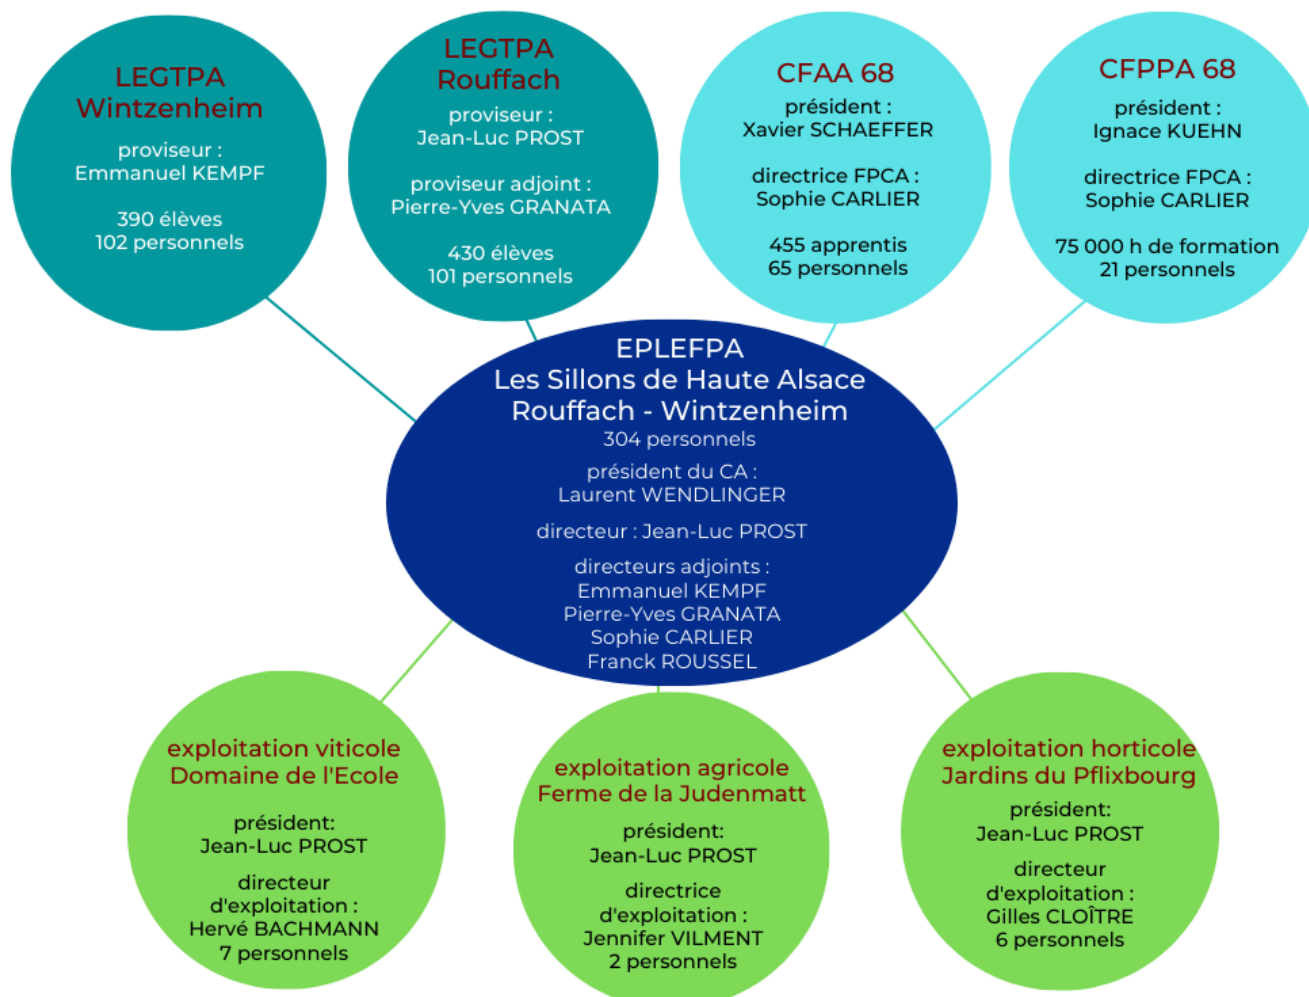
LEGTPA
Wintzenheim

proviseur :
Emmanuel KEMPF

390 élèves
102 personnels

LEGTPA
Rouffach

proviseur :
Jean-Luc PROST

proviseur adjoint :
Pierre-Yves GRANATA

430 élèves
101 personnels

CFAA 68

président :
Xavier SCHAEFFER

directrice FPCA :
Sophie CARLIER

455 apprentis
65 personnels

CFPPA 68

président :
Ignace KUEHN

directrice FPCA :
Sophie CARLIER

75 000 h de formation
21 personnels

EPLEFPA
Les Sillons de Haute Alsace
Rouffach - Wintzenheim
304 personnels

président du CA :
Laurent WENDLINGER

directeur : Jean-Luc PROST

directeurs adjoints :
Emmanuel KEMPF
Pierre-Yves GRANATA
Sophie CARLIER
Franck ROUSSEL

exploitation viticole
Domaine de l'Ecole

président:
Jean-Luc PROST

directeur
d'exploitation :
Hervé BACHMANN
7 personnels

exploitation agricole
Ferme de la Judenmatt

président:
Jean-Luc PROST

directrice
d'exploitation :
Jennifer VILMENT
2 personnels

exploitation horticole
Jardins du Pflixbourg

président:
Jean-Luc PROST

directeur
d'exploitation :
Gilles CLOÎTRE
6 personnels